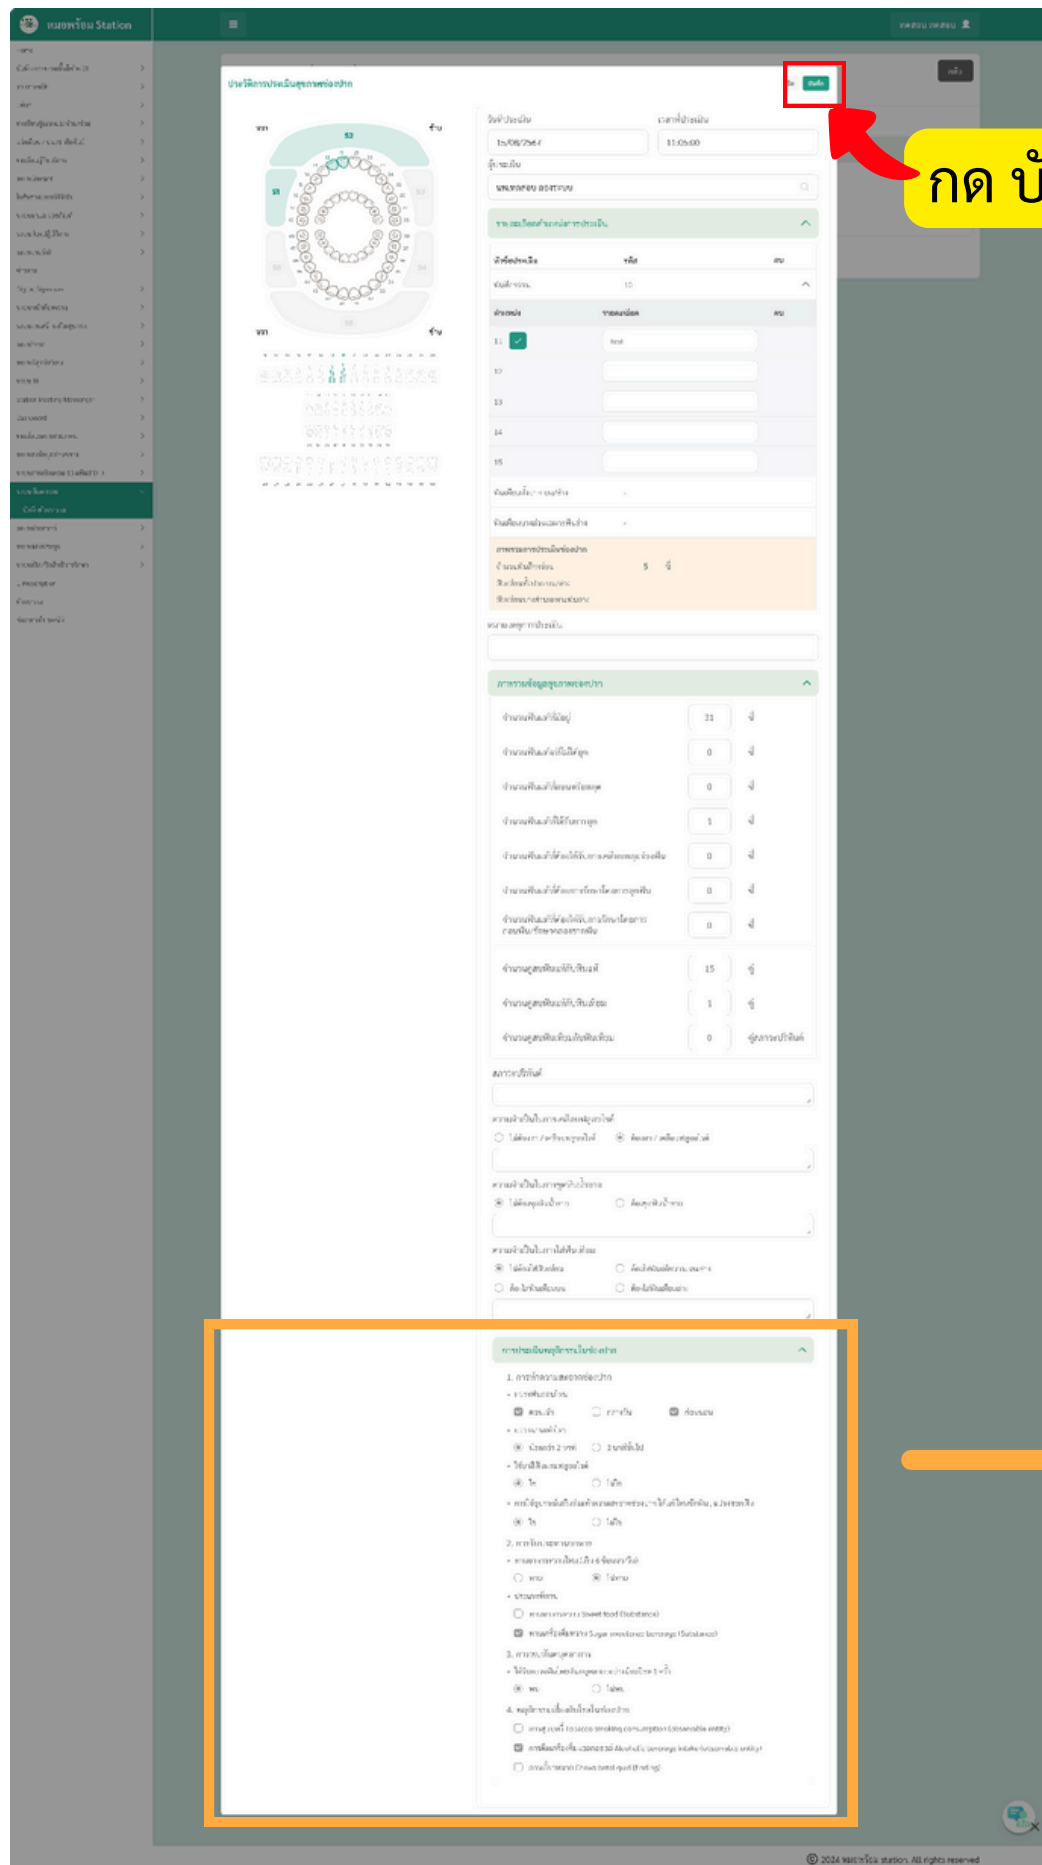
หมอพร้อม Station

ประวัติการประเมินสุขภาพช่องปาก

บันทึก

กด บั

วันที่ประเมิน
15/08/2567
เวลาที่ประเมิน
11:05:00

ผู้ประเมิน

ขวา ซ้าย
ขวา ซ้าย

5 ซี่

ภาวะการข้อมูลสุขภาพช่องปาก

31
0
0
1
0
0
0
15
1
0

1. การทำความสะอาดช่องปาก
2.
3.
4.

© 2024 หมอพร้อม station. All rights reserved